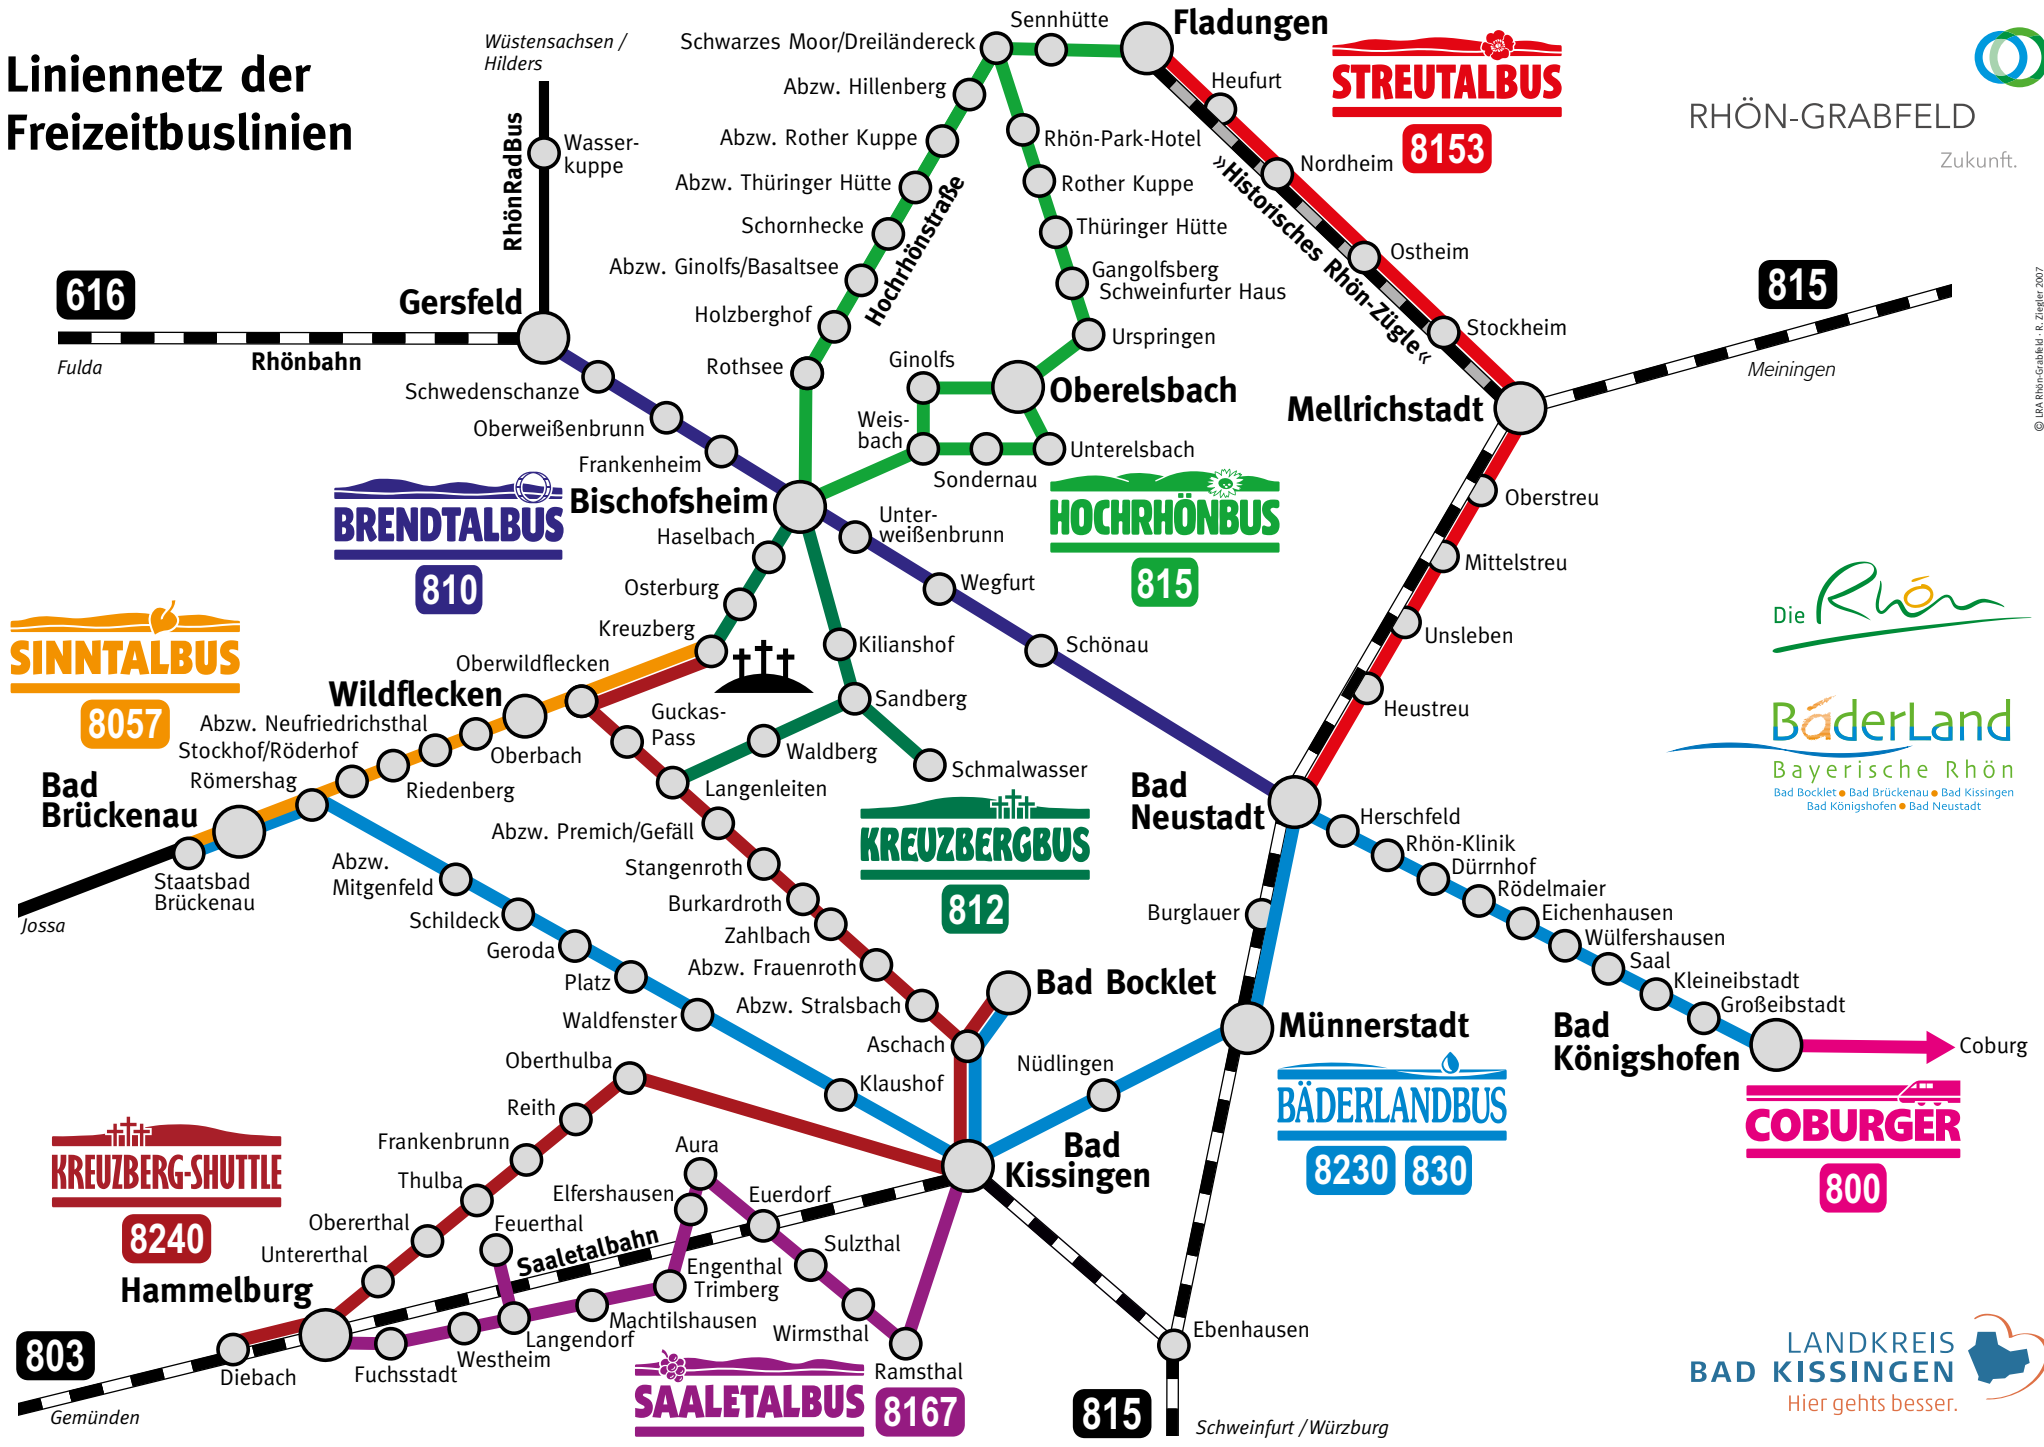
Liniennetz der Freizeitbuslinien

Wüstensachsen / Hilders

RhönRadBus

Wasserkuppe

616

Gersfeld

Fulda

Rhönbahn

Schwarzes Moor/Dreiländereck

Sennhütte

Fladungen

Abzw. Hillenberg

Abzw. Rother Kuppe

Abzw. Thüringer Hütte

Schornhecke

Abzw. Ginolfs/Basaltsee

Holzberghof

Rothsee

Hochrhönstraße

Heufurt

Rhön-Park-Hotel

Rother Kuppe

Thüringer Hütte

Gangolfsberg Schweinfurter Haus

Urspringen

Ginolfs

Oberelsbach

Weisbach

Sondernau

Unterelsbach

STREUTALBUS

8153

Nordheim

Ostheim

Stockheim

»Historisches Rhön-Zügle«

Mellrichstadt

815

Meiningen

RHÖN-GRABFELD

Zukunft.

© LRA Rhön-Grabfeld · R. Ziegler 2007

Schwedenschanze

Oberweißenbrunn

Frankenheim

BRENDTALBUS

810

Bischofsheim

Haselbach

Unterweißenbrunn

HOCHRHÖNBUS

815

Oberstreu

Mittelstreu

Unsleben

Heustreu

Osterburg

Kreuzberg

Wegfurt

Schönau

Kilianshof

SINNTALBUS

8057

Oberwildflecken

Wildflecken

Abzw. Neufriedrichsthal

Stockhof/Röderhof

Römershag

Bad Brückenau

Oberbach

Riedenberg

Guckas-Pass

Sandberg

Waldberg

Langenleiten

Schmalwasser

Bad Neustadt

Die Rhön

BäderLand

Bayerische Rhön

Bad Bocklet • Bad Brückenau • Bad Kissingen

Bad Königshofen • Bad Neustadt

Jossa

Staatsbad Brückenau

Abzw. Mitgenfeld

Schildeck

Geroda

Platz

Waldfenster

Abzw. Premich/Gefäll

Stangenroth

Burkardroth

Zahlbach

Abzw. Frauenroth

Abzw. Stralsbach

Aschach

KREUZBERGBUS

812

Herschfeld

Rhön-Klinik

Dürrnhof

Rödelmaier

Eichenhausen

Wülfershausen

Saal

Kleineibstadt

Großeibstadt

Burglauer

Bad Bocklet

Münnerstadt

Bad Königshofen

Coburg

Oberthulba

Reith

Frankenbrunn

Thulba

Klaushof

Nüdlingen

BÄDERLANDBUS

8230 830

COBURGER

800

KREUZBERG-SHUTTLE

8240

Hammelburg

Obererthal

Untererthal

Elfershausen

Feuerthal

Aura

Euerdorf

Saaletalbahn

Bad Kissingen

Sulzthal

Engenthal

Trimberg

Machtilshausen

Langendorf

Wirmsthal

Ramsthal

Ebenhausen

803

Gemünden

Diebach

Fuchsstadt

Westheim

SAALETALBUS

8167

815

Schweinfurt / Würzburg

LANDKREIS BAD KISSINGEN

Hier gehts besser.